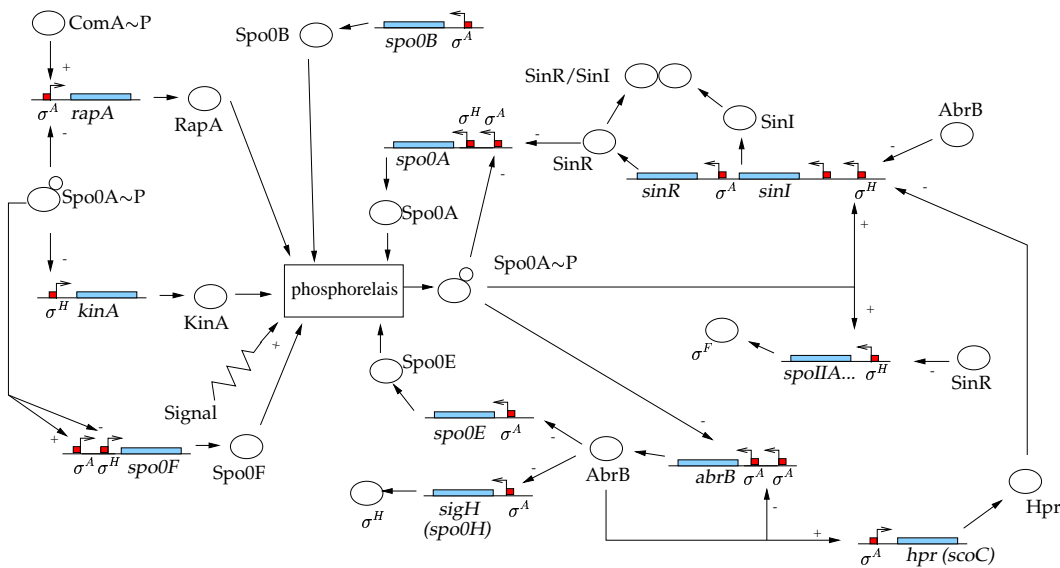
ComA~P

+

$\sigma^A$ rapA

RapA

-

Spo0A~P

-

$\sigma^H$ kinA

KinA

+

-

+

-

$\sigma^A$ $\sigma^H$ spo0F

Spo0F

Signal

+

Spo0B

spo0B $\sigma^A$

phosphorelais

Spo0A

$\sigma^H$ $\sigma^A$

spo0A

-

-

Spo0E

spo0E $\sigma^A$

-

sigH (spo0H) $\sigma^A$

$\sigma^H$

-

AbrB

SinR/SinI

SinI

SinR

sinR $\sigma^A$ sinI $\sigma^H$

AbrB

-

-

+

Spo0A~P

+

$\sigma^F$

spoIIA... $\sigma^H$

-

SinR

-

abrB $\sigma^A$ $\sigma^A$

-

+

$\sigma^A$ hpr (scoC)

Hpr